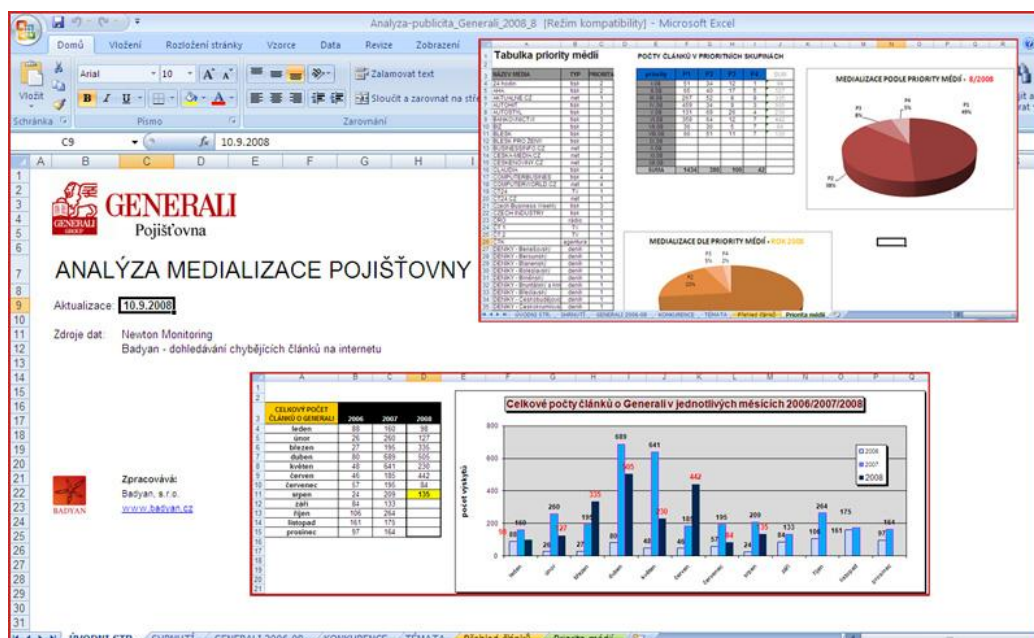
Analyza-publicita_Generali_2008_8 [Režim kompatibility] - Microsoft Excel

Domů Vložení Rozložení stránky Vzorce Data Revize Zobrazení

Vložit Arial 10 Zalamovat text Sloučit a zarovnat na stř

Schránka Písmo Zarovnání

C9 $f_x$ 10.9.2008

GENERALI Pojišťovna

ANALÝZA MEDIALIZACE POJIŠŤOVNY

Aktualizace: 10.9.2008

Zdroje dat: Newton Monitoring
Badyan - dohledávání chybějících článků na internetu

Zpracovává:
Badyan, s.r.o.
www.badyan.cz

BADYAN

Tabulka priority médií

POČTY ČLÁNKŮ V PRIORITNÍCH SKUPINÁCH

MEDIALIZACE PODLE PRIORITY MÉDIÍ - 8/2008

MEDIALIZACE DLE PRIORITY MÉDIÍ - ROK 2008

| CELKOVÝ POČET ČLÁNKŮ O GENERALI | 2006 | 2007 | 2008 |
|---|---|---|---|
| leden | 88 | 160 | 98 |
| únor | 26 | 260 | 127 |
| březen | 27 | 195 | 335 |
| duben | 80 | 689 | 505 |
| květen | 48 | 641 | 230 |
| červen | 46 | 185 | 442 |
| červenec | 57 | 195 | 84 |
| srpen | 24 | 209 | 135 |
| září | 84 | 133 | |
| říjen | 106 | 264 | |
| listopad | 161 | 175 | |
| prosinec | 97 | 164 | |

Celkové počty článků o Generali v jednotlivých měsících 2006/2007/2008

počet výstupů

2006 2007 2008

leden únor březen duben květen červen červenec srpen září říjen listopad prosinec

ÚVODNÍ STR. SHRNUTÍ GENERALI 2006-08 KONKURENCE TÉMATA Přehled článků Priorita médií